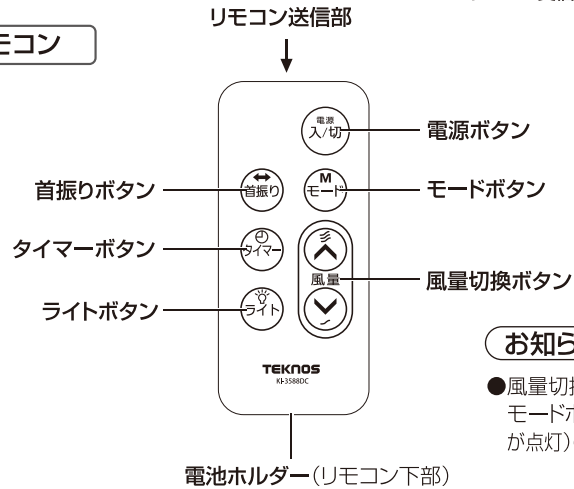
モコン

リモコン送信部

電源
入/切

電源ボタン

首振りボタン

首振り

M
モード

モードボタン

タイマーボタン

タイマー

風量

風量切換ボタン

ライトボタン

ライト

TEKNOS
KI-3588DC

お知ら

●風量切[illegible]
モード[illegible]
が点灯)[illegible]

電池ホルダー(リモコン下部)